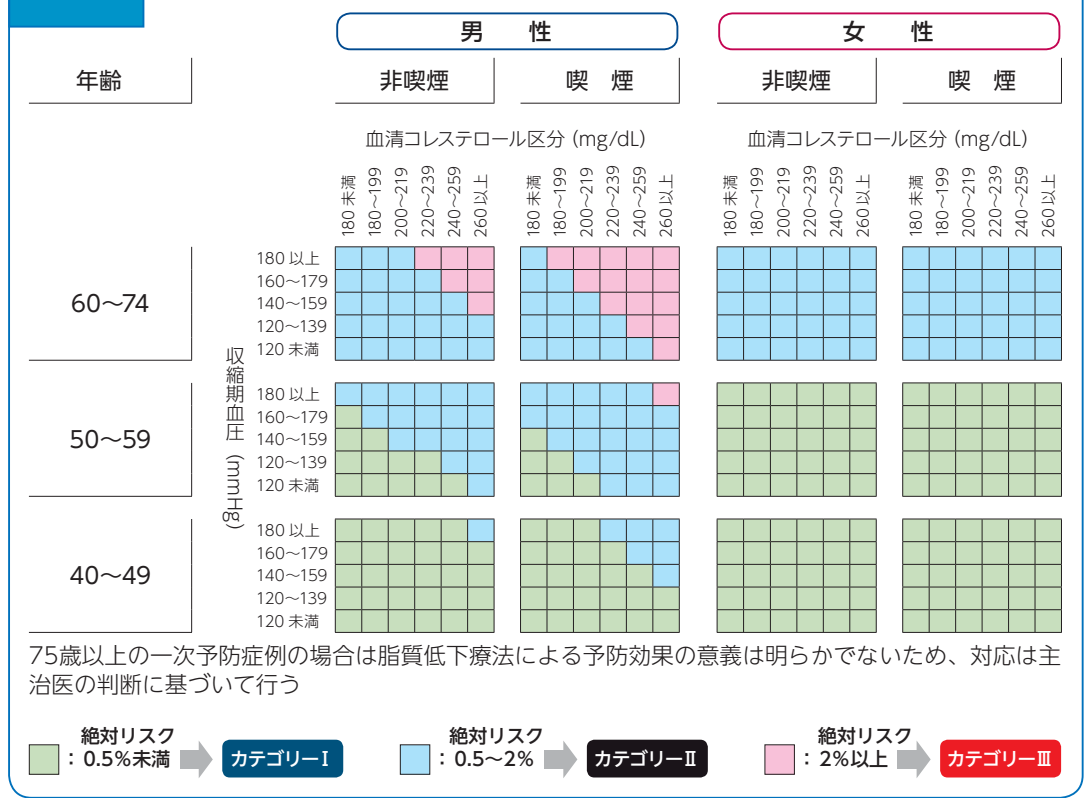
男　性

女　性

年齢

非喫煙

喫　煙

非喫煙

喫　煙

血清コレステロール区分 (mg/dL)

血清コレステロール区分 (mg/dL)

180 未満
180〜199
200〜219
220〜239
240〜259
260 以上

180 未満
180〜199
200〜219
220〜239
240〜259
260 以上

180 未満
180〜199
200〜219
220〜239
240〜259
260 以上

180 未満
180〜199
200〜219
220〜239
240〜259
260 以上

収縮期血圧 (mmHg)

60〜74
180 以上
160〜179
140〜159
120〜139
120 未満

50〜59
180 以上
160〜179
140〜159
120〜139
120 未満

40〜49
180 以上
160〜179
140〜159
120〜139
120 未満

75歳以上の一次予防症例の場合は脂質低下療法による予防効果の意義は明らかでないため、対応は主治医の判断に基づいて行う

絶対リスク
：0.5%未満
カテゴリーⅠ

絶対リスク
：0.5〜2%
カテゴリーⅡ

絶対リスク
：2%以上
カテゴリーⅢ